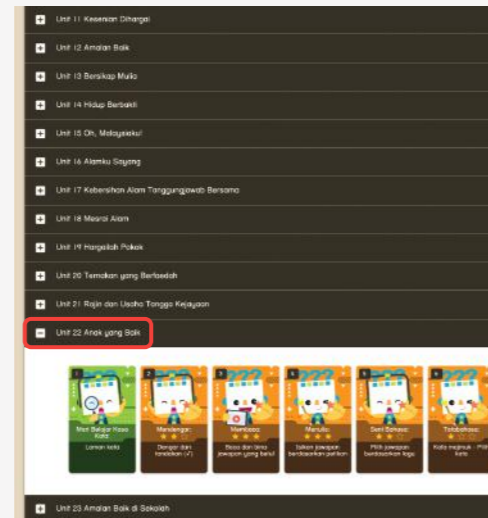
Unit 11 Kesenian Dihargai

Unit 12 Amalan Baik

Unit 13 Bersikap Mulia

Unit 14 Hidup Berbakti

Unit 15 Oh, Malaysiaku!

Unit 16 Alamku Sayang

Unit 17 Kebersihan Alam Tanggungjawab Bersama

Unit 18 Mesra Alam

Unit 19 Hargailah Pokok

Unit 20 Temukan yang Berfaedah

Unit 21 Rajin dan Usaha Tangga Kejayaan

Unit 22 Anak yang Baik

1 Mari Belajar Kosa Kata Laman kata

2 Mendengar Dengar dan tandakan (✓)

3 Membaca Baca dan bina jawapan yang betul

4 Menulis Salin jawapan berdasarkan petikan

5 Seni Bahasa Pilih jawapan berdasarkan lagu

6 Tatabahasa Kata majmuk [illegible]

Unit 23 Amalan Baik di Sekolah